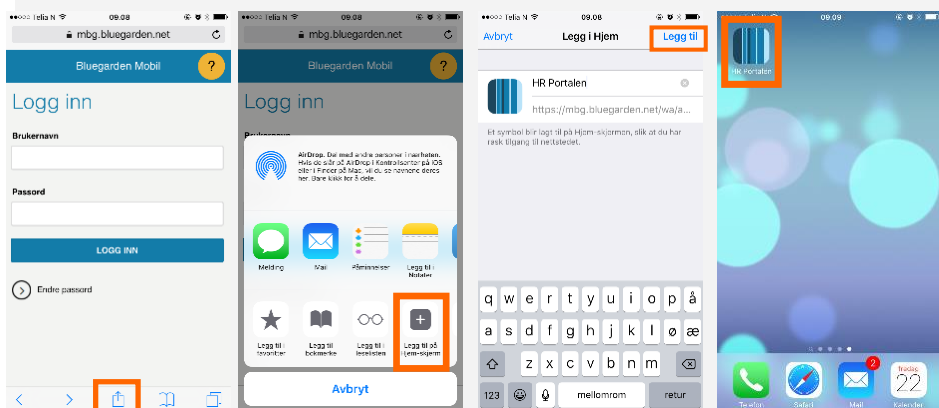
Telia N 09.08
mbg.bluegarden.net
Bluegarden Mobil
?
Logg inn
Brukernavn
Passord
LOGG INN
Endre passord

Telia N 09.08
mbg.bluegarden.net
Bluegarden Mobil
?
Logg inn
AirDrop. Del med andre personer i nærheten. Hvis de slår på AirDrop i Kontrollsenter på iOS eller i Finder på Mac, vil du se navnene deres her. Bare klikk for å dele.
Melding
Mail
Påminnelser
Legg til i Notater
Legg til i favoritter
Legg til bokmerke
Legg til i leseliste
Legg til på Hjem-skjerm
Avbryt

Telia N 09.08
Avbryt
Legg i Hjem
Legg til
HR Portalen
https://mbg.bluegarden.net/wa/a...
Et symbol blir lagt til på Hjem-skjermen, slik at du har rask tilgang til nettstedet.
q w e r t y u i o p å
a s d f g h j k l ø æ
z x c v b n m
123
mellomrom
retur

09.09
HR Portalen
Telefon
Safari
2
Mail
fredag
22
Kalender